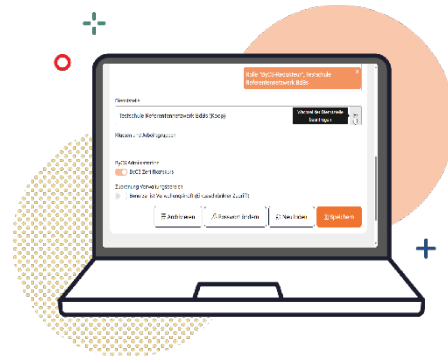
Rolle "ByCS-Redakteur", Testschule Referenznetzwerk Bdds

Dienststelle *

Testschule Referenznetzwerk Bdds (Kopie)

Verwalter der Dienststelle hinzufügen

Klassen und Arbeitsgruppen

ByCS-Administrator

ByCS-Zertifikatsverwaltung

Zuordnung Verwaltungsrollen

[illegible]

Archivieren

Passwort ändern

Neu laden

Speichern